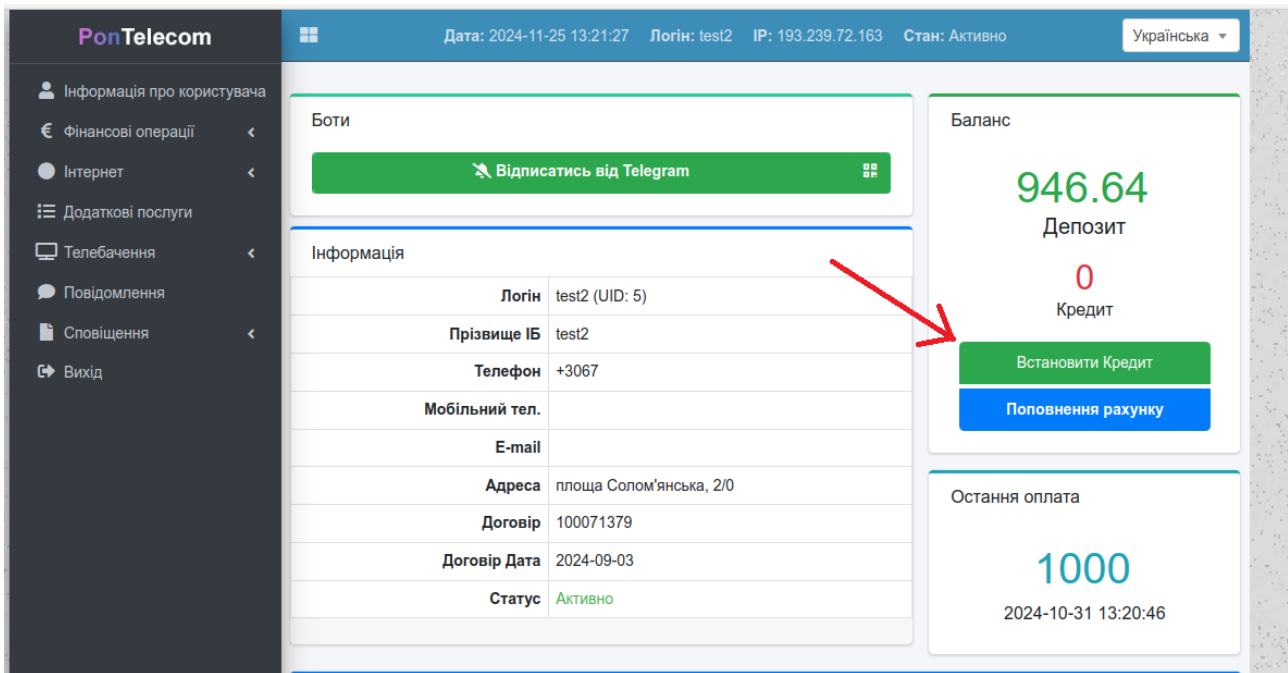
PonTelecom

Інформація про користувача
Фінансові операції
Інтернет
Додаткові послуги
Телебачення
Повідомлення
Сповіщення
Вихід

Дата: 2024-11-25 13:21:27 Логін: test2 IP: 193.239.72.163 Стан: Активно

Українська

Боти

Відписатись від Telegram

Інформація

| | |
|---|---|
| Логін | test2 (UID: 5) |
| Прізвище ІБ | test2 |
| Телефон | +3067 |
| Мобільний тел. | |
| E-mail | |
| Адреса | площа Солом'янська, 2/0 |
| Договір | 100071379 |
| Договір Дата | 2024-09-03 |
| Статус | Активно |

Баланс

946.64
Депозит

0
Кредит

Встановити Кредит

Поповнення рахунку

Остання оплата

1000
2024-10-31 13:20:46